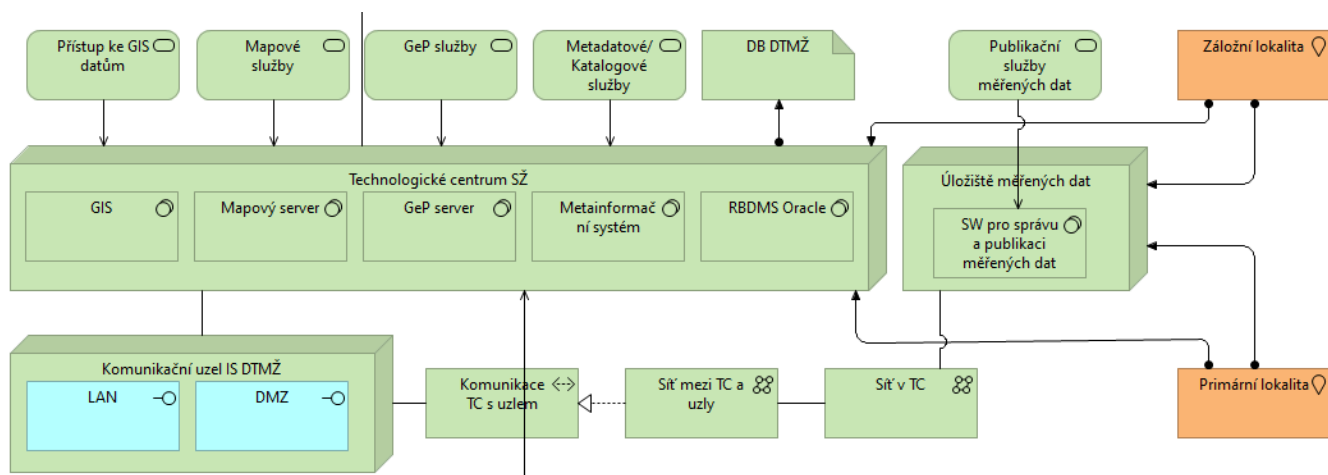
Přístup ke GIS datům

Mapové služby

GeP služby

Metadatové/ Katalogové služby

DB DTMŽ

Publikační služby měřených dat

Záložní lokalita

Technologické centrum SŽ

GIS

Mapový server

GeP server

Metainformační systém

RBDMS Oracle

Úložiště měřených dat

SW pro správu a publikaci měřených dat

Komunikační uzel IS DTMŽ

LAN

DMZ

Komunikace TC s uzlem

Síť mezi TC a uzly

Síť v TC

Primární lokalita